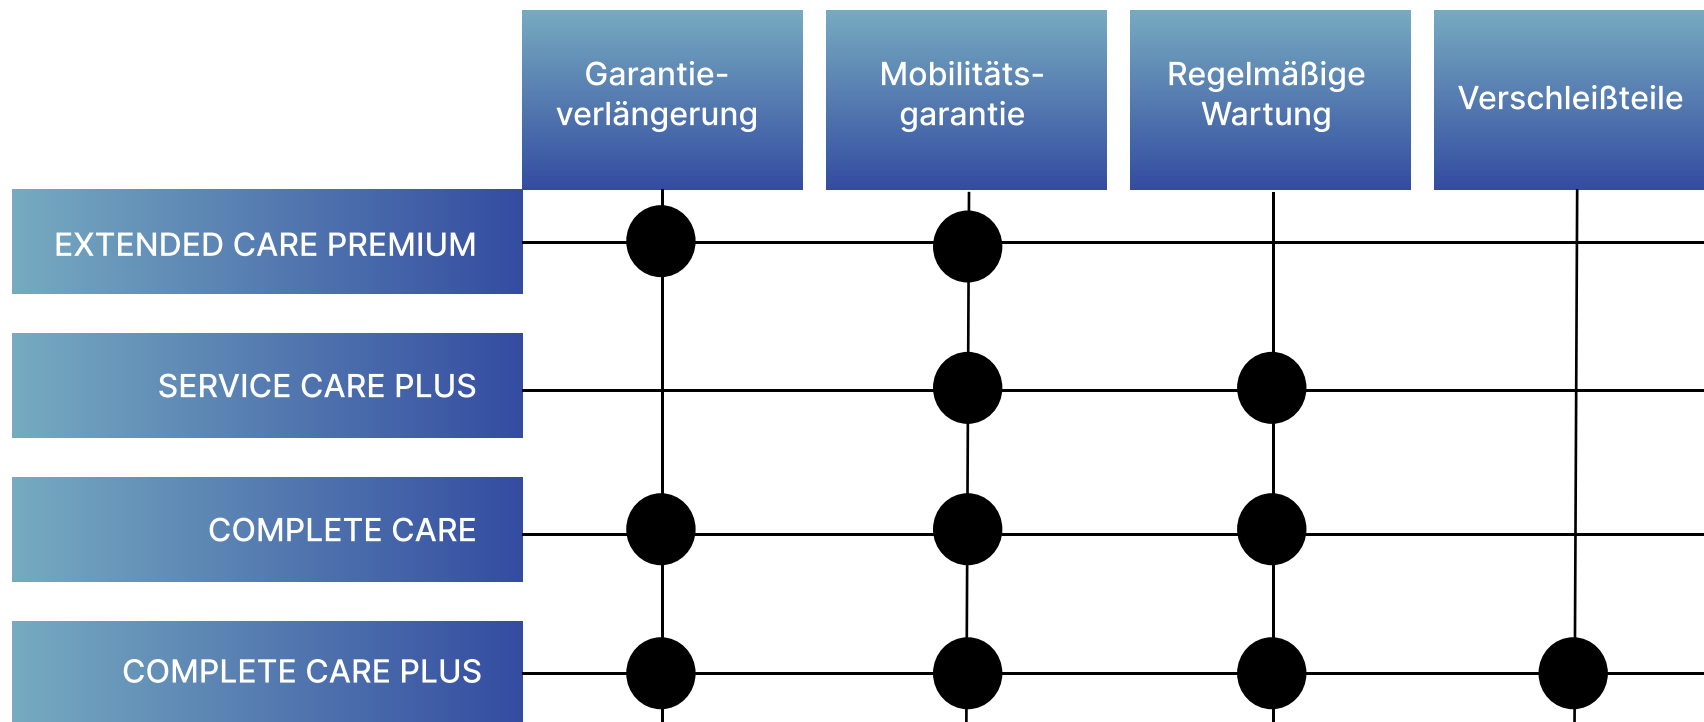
| | Garantieverlängerung | Mobilitätsgarantie | Regelmäßige Wartung | Verschleißteile |
|---|---|---|---|---|
| EXTENDED CARE PREMIUM | ● | ● | | |
| SERVICE CARE PLUS | | ● | ● | |
| COMPLETE CARE | ● | ● | ● | |
| COMPLETE CARE PLUS | ● | ● | ● | ● |